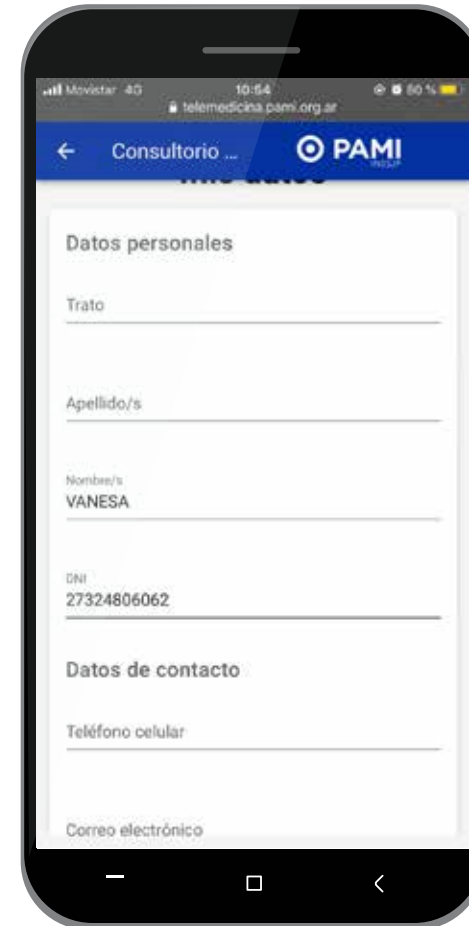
Movistar 4G 10:54 80 %
telemedicina.pami.org.ar

← Consultorio ... PAMI INSSJP

Mis datos

Datos personales

Trato

Apellido/s

Nombre/s
VANESA

DNI
27324806062

Datos de contacto

Teléfono celular

Correo electrónico